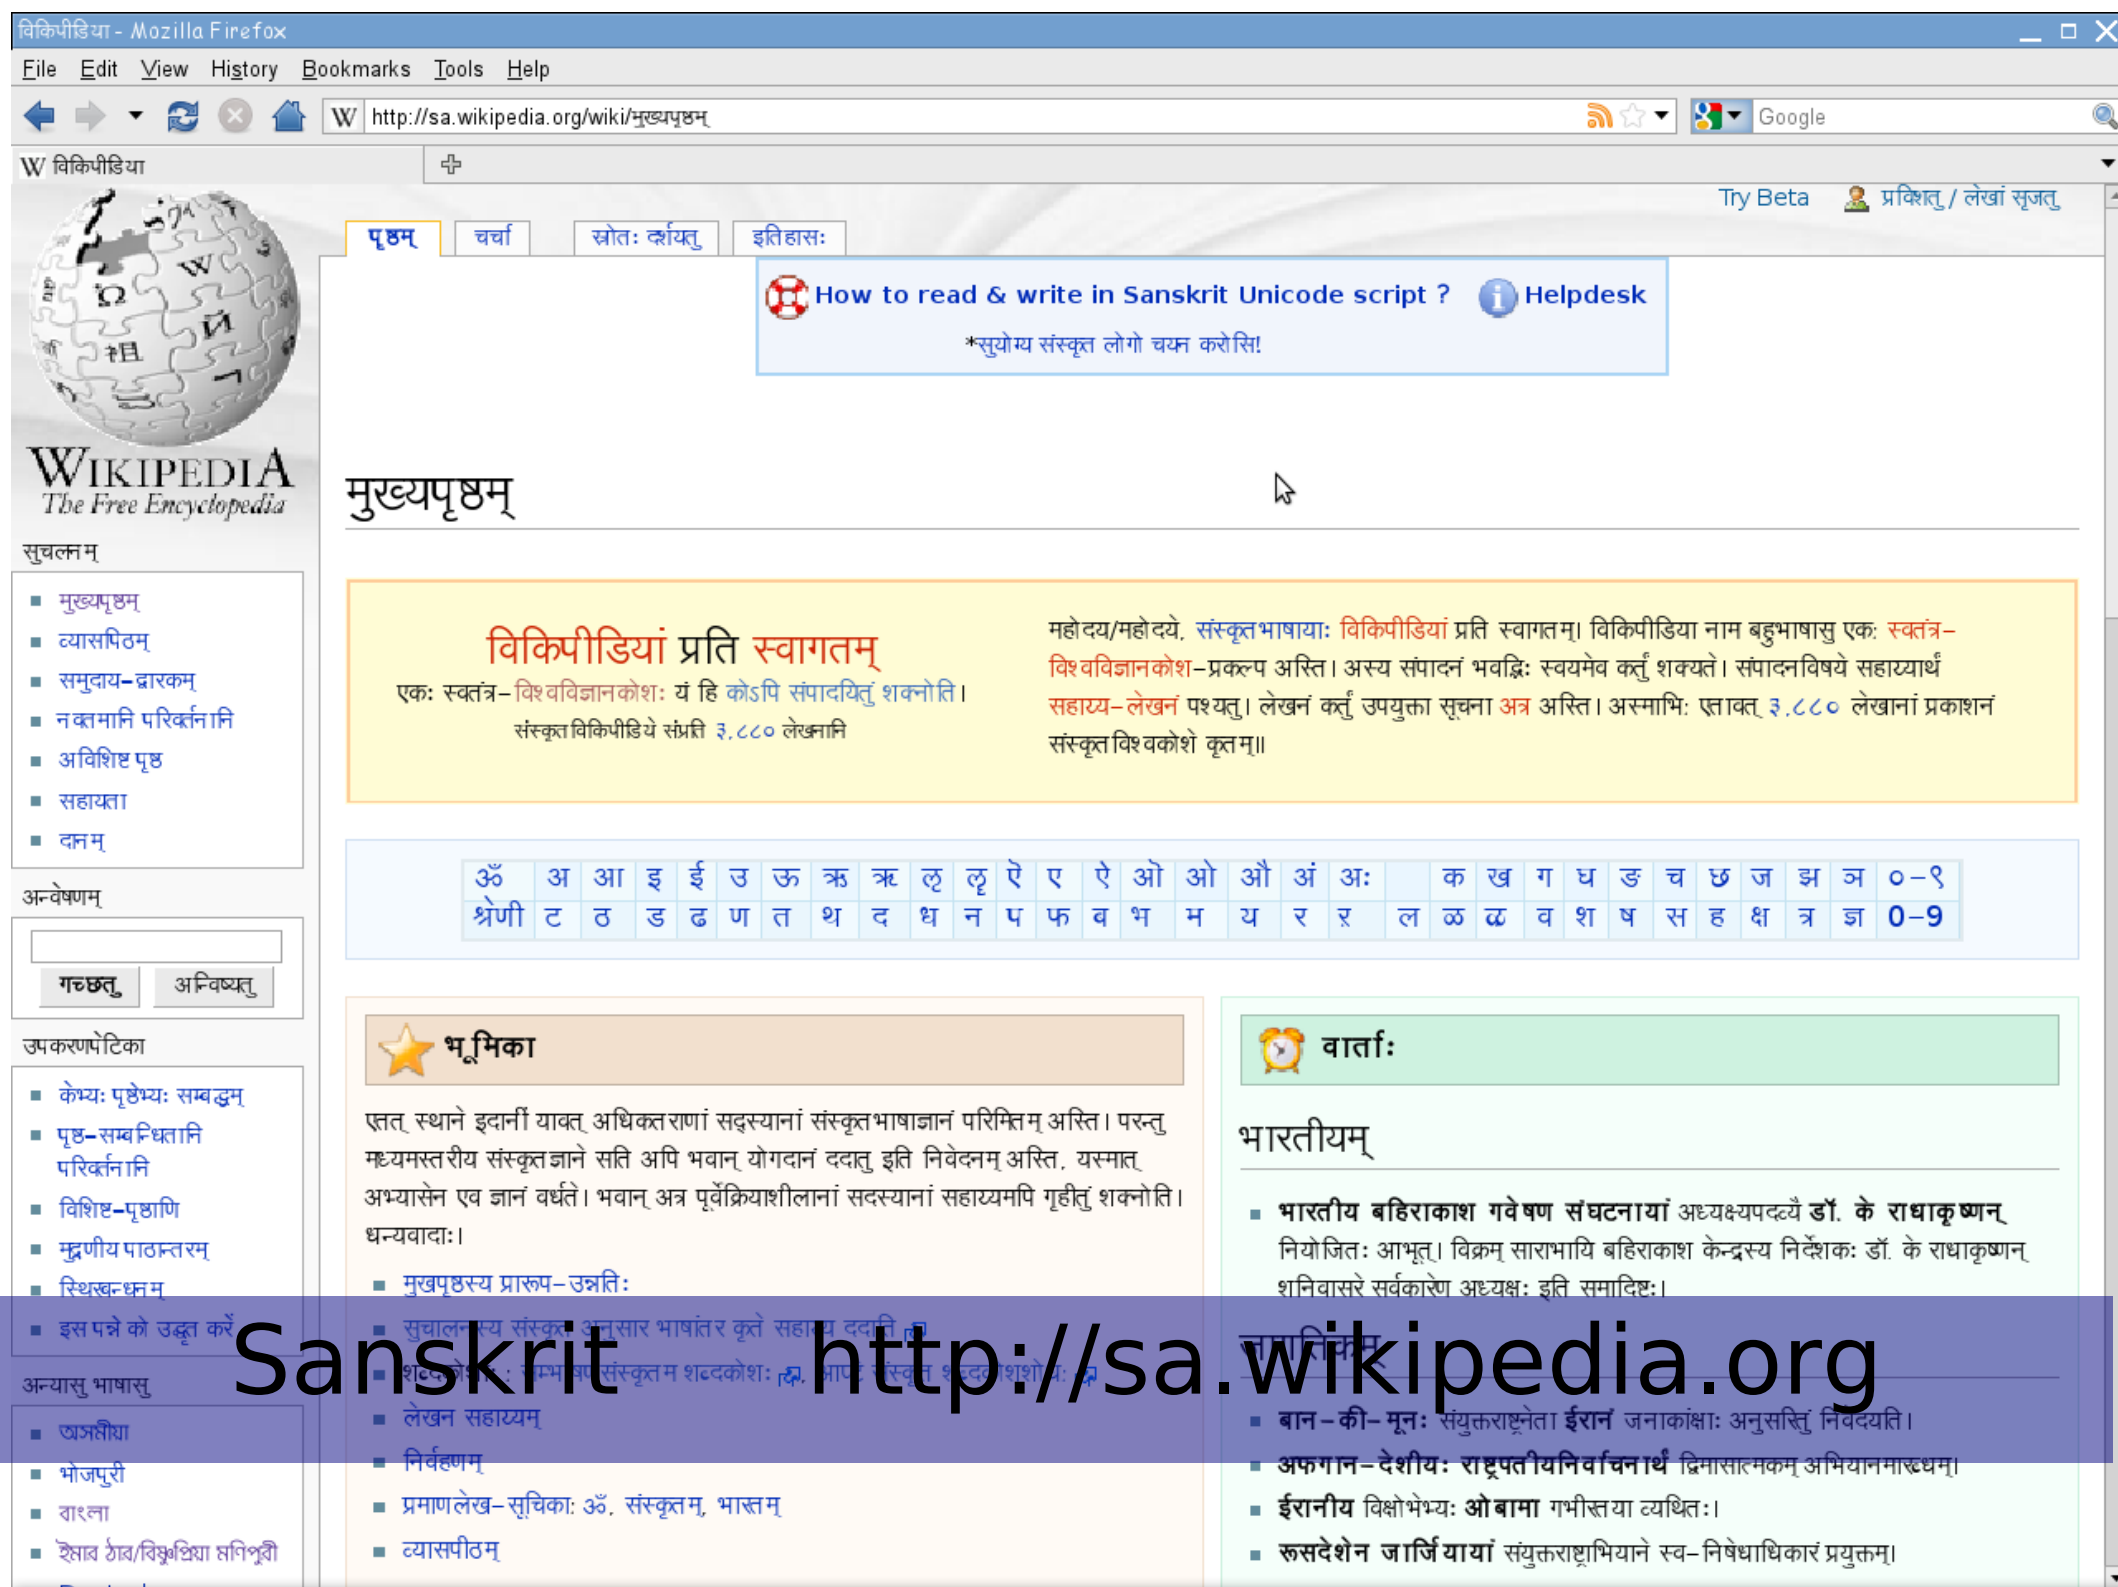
विकिपीडिया - Mozilla Firefox

File Edit View History Bookmarks Tools Help

http://sa.wikipedia.org/wiki/मुख्यपृष्ठम्

Google

W विकिपीडिया

Try Beta प्रविशतु / लेखां सृजतु

पृष्ठम् चर्चा स्रोतः दर्शयतु इतिहासः

How to read & write in Sanskrit Unicode script ? Helpdesk

*सुयोग्य संस्कृत लोगो चयन करोसि!

WIKIPEDIA
The Free Encyclopedia

मुख्यपृष्ठम्

सुचलनम्
मुख्यपृष्ठम्
व्यासपिठम्
समुदाय-द्वारकम्
नवतमानि परिवर्तनानि
अविशिष्ट पृष्ठ
सहायता
दानम्

अन्वेषणम्
गच्छतु अन्विष्यतु

उपकरणपेटिका
केभ्यः पृष्ठेभ्यः सम्बद्धम्
पृष्ठ-सम्बन्धितानि परिवर्तनानि
विशिष्ट-पृष्ठाणि
मुद्रणीय पाठान्तरम्
स्थिरसन्धनम्
इस पन्ने को उद्धृत करें

अन्यासु भाषासु
असमीया
भोजपुरी
বাংলা
ইমার ঠার/বিষ্ণুপ্রিয়া মণিপুরী

विकिपीडियां प्रति स्वागतम्
एकः स्वतंत्र-विश्वविज्ञानकोशः यं हि कोऽपि संपादयितुं शक्नोति।
संस्कृतविकिपीडिये संप्रति ३,८८० लेखानि

महोदय/महोदये, संस्कृतभाषायाः विकिपीडियां प्रति स्वागतम्। विकिपीडिया नाम बहुभाषासु एकः स्वतंत्र-विश्वविज्ञानकोश-प्रकल्प अस्ति। अस्य संपादनं भवद्भिः स्वयमेव कर्तुं शक्यते। संपादनविषये सहाय्यार्थं सहाय्य-लेखनं पश्यतु। लेखनं कर्तुं उपयुक्ता सूचना अत्र अस्ति। अस्माभिः एतावत् ३,८८० लेखानां प्रकाशनं संस्कृतविश्वकोशे कृतम्॥

ॐ अ आ इ ई उ ऊ ऋ ॠ ऌ ॡ ऎ ए ऐ ऒ ओ औ अं अः क ख ग घ ङ च छ ज झ ञ ०-९
श्रेणी ट ठ ड ढ ण त थ द ध न प फ ब भ म य र ऱ ल ळ ऴ व श ष स ह क्ष त्र ज्ञ 0-9

भूमिका
एतत् स्थाने इदानीं यावत् अधिकतराणां सदस्यानां संस्कृतभाषाज्ञानं परिमितम् अस्ति। परन्तु मध्यमस्तरीय संस्कृतज्ञाने सति अपि भवान् योगदानं ददातु इति निवेदनम् अस्ति. यस्मात् अभ्यासेन एव ज्ञानं वर्धते। भवान् अत्र पूर्वक्रियाशीलानां सदस्यानां सहाय्यमपि गृहीतुं शक्नोति। धन्यवादाः।
मुखपृष्ठस्य प्रारूप-उन्नतिः
सुचालनस्य संस्कृत अनुसार भाषांतर कृते सहाय्य ददातु
शब्दकोशः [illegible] संस्कृतम् शब्दकोशः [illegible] संस्कृत शब्दकोशाः
लेखन सहाय्यम्
निर्वहणम्
प्रमाणलेख-सूचिका: ॐ, संस्कृतम्, भारतम्
व्यासपीठम्

वार्ताः
भारतीयम्
भारतीय बहिराकाश गवेषण संघटनायां अध्यक्षपदव्यै डॉ. के राधाकृष्णन् नियोजितः आभूत्। विक्रम् साराभायि बहिराकाश केन्द्रस्य निर्देशकः डॉ. के राधाकृष्णन् शनिवासरे सर्वकारेण अध्यक्षः इति समादिष्टः।
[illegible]
बान-की-मूनः संयुक्तराष्ट्रनेता ईरानं जनाकांक्षाः अनुसर्तुं निवेदयति।
अफगान-देशीयः राष्ट्रपतीयनिर्वाचनार्थं द्विमासात्मकम् अभियानमारब्धम्।
ईरानीय विक्षोभेभ्यः ओबामा गभीरतया व्यथितः।
रूसदेशेन जार्जियायां संयुक्तराष्ट्राभियाने स्व-निषेधाधिकारं प्रयुक्तम्।

Sanskrit http://sa.wikipedia.org